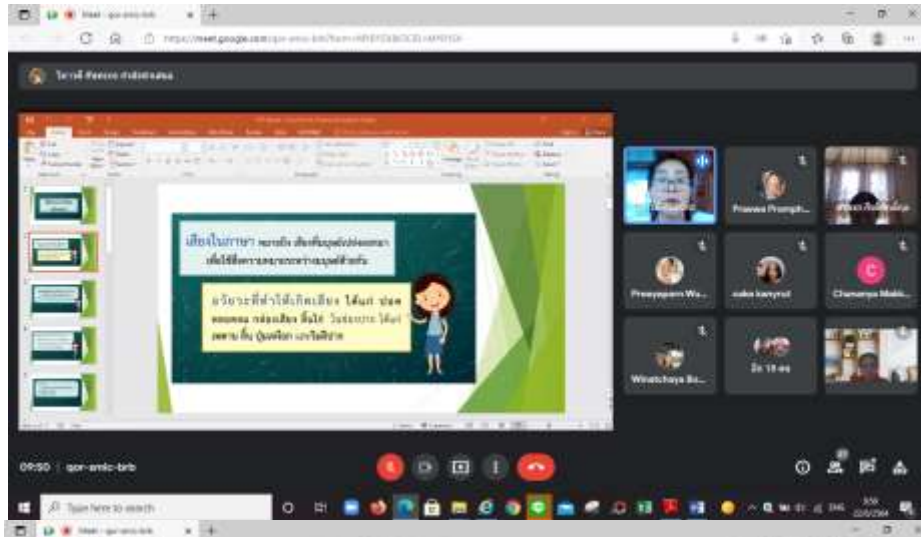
Meet - qor-amic-brb

https://meet.google.com/qor-amic-brb

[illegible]

เสียงในภาษา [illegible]

อวัยวะที่ทำให้เกิดเสียง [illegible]

Prawwa Promph...

Preeyaporn Wa...

naka kanyrut

Chanunya Makk...

Winatchaya Bo...

อีก 18 คน

09:50 | qor-amic-brb

Type here to search